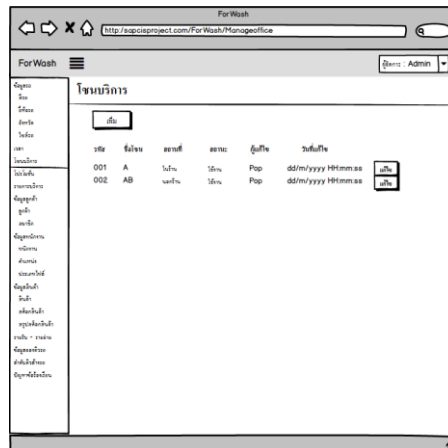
ForWash

http://webprojectname.com/ForWash/ManageOffice

ForWash

ผู้ดูแล : Admin

โครงการ

เพิ่ม

รหัส ชื่อโครง ละเอียด สถานะ ผู้สร้าง วันที่แก้ไข

001 A ไม่มีน ไม่ระบุ Pop dd/mm/yyyy hh:mm:ss

002 AB นอกใน ไม่ระบุ Pop dd/mm/yyyy hh:mm:ss

แก้ไข

ลบ